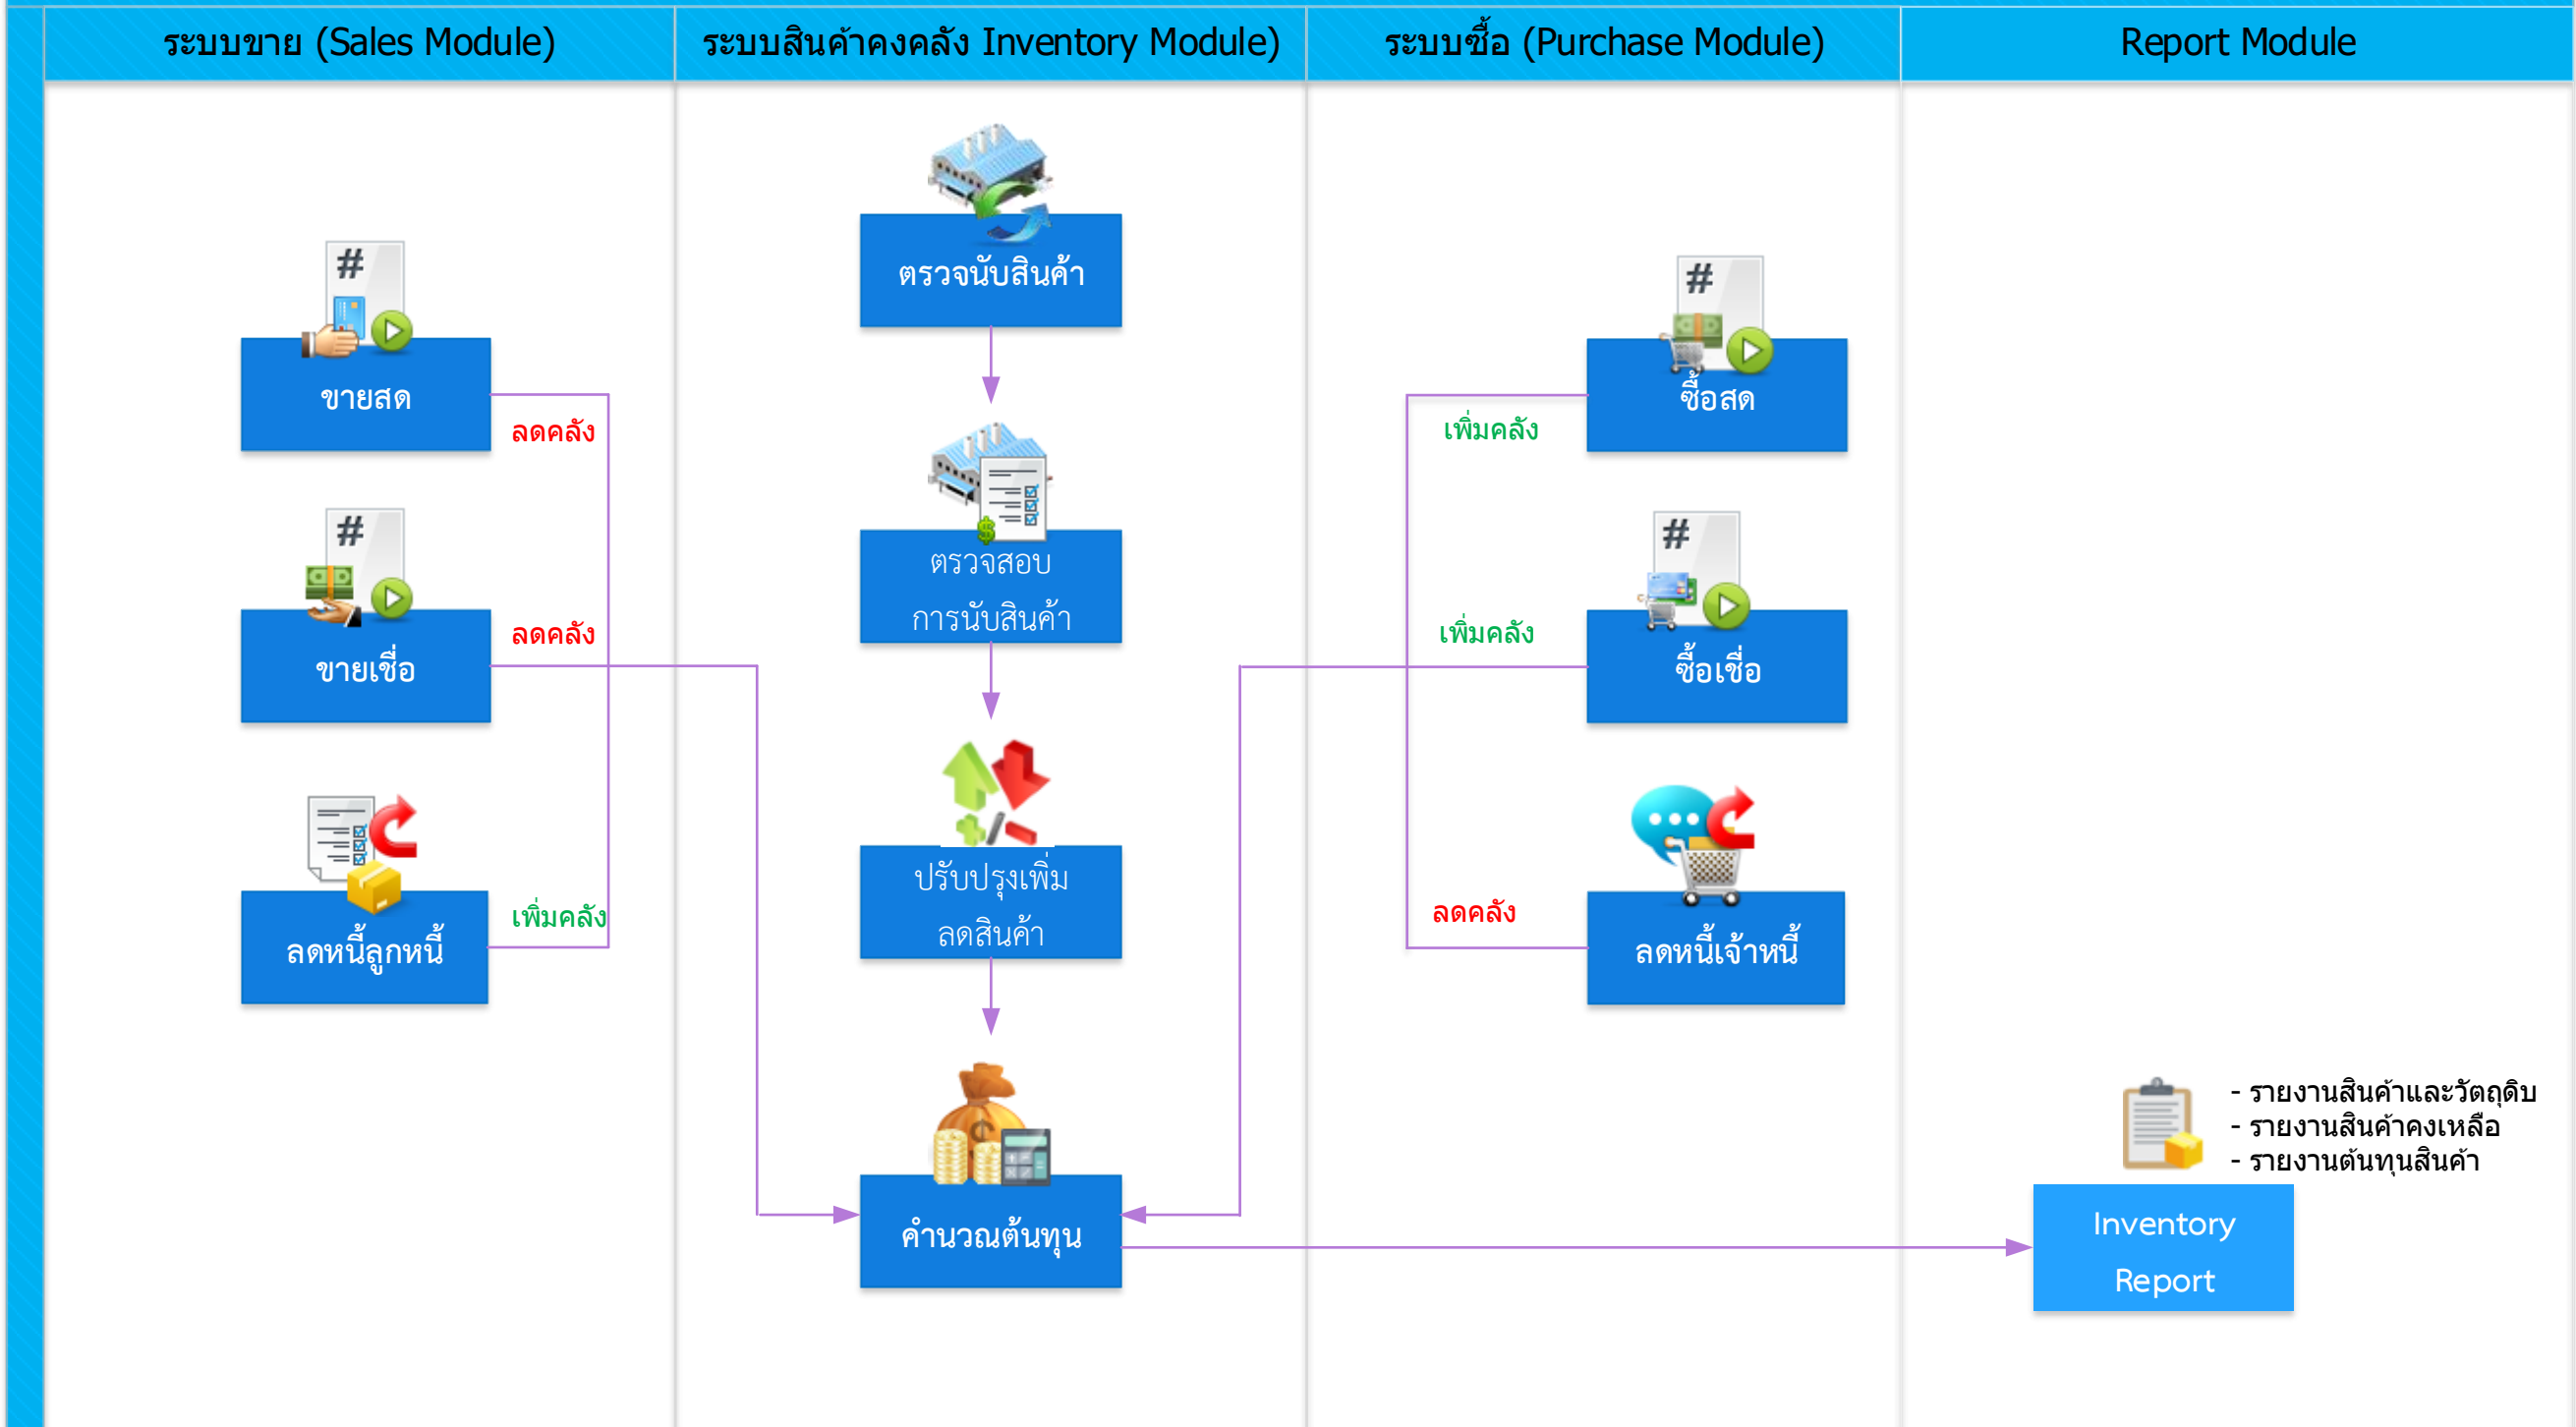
ระบบขาย (Sales Module)

ระบบสินค้าคงคลัง Inventory Module)

ระบบซื้อ (Purchase Module)

Report Module

ขายสด

ลดคลัง

ขายเชื่อ

ลดคลัง

ลดหนี้ลูกหนี้

เพิ่มคลัง

ตรวจนับสินค้า

ตรวจสอบ
การนับสินค้า

ปรับปรุงเพิ่ม
ลดสินค้า

คำนวณต้นทุน

เพิ่มคลัง

ซื้อสด

เพิ่มคลัง

ซื้อเชื่อ

ลดคลัง

ลดหนี้เจ้าหนี้

- รายงานสินค้าและวัตถุดิบ
- รายงานสินค้าคงเหลือ
- รายงานต้นทุนสินค้า

Inventory
Report